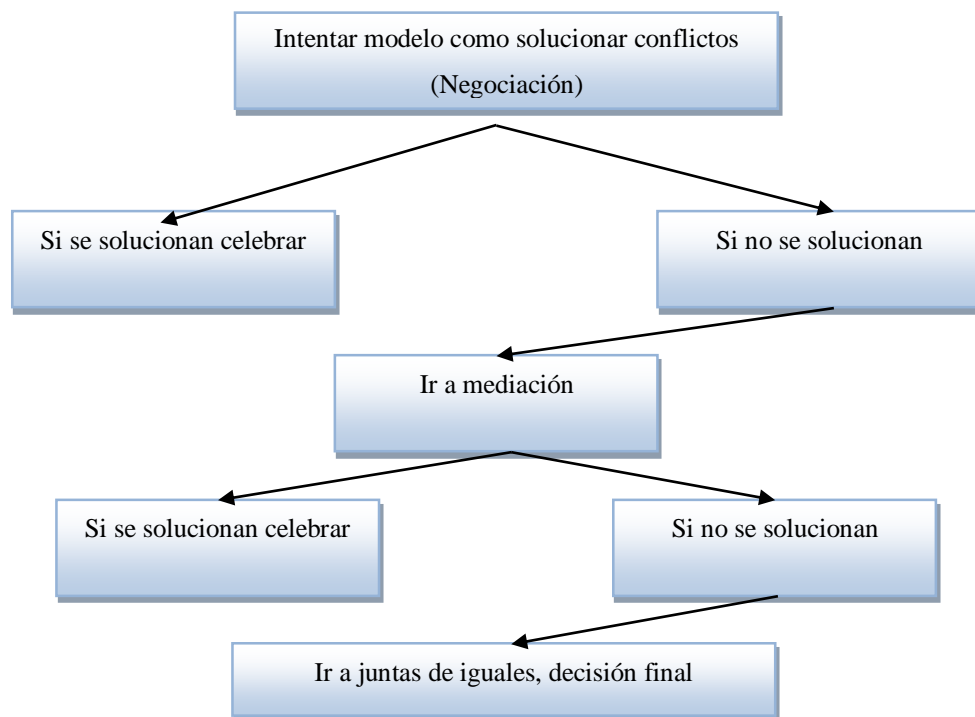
Intentar modelo como solucionar conflictos

(Negociación)

Si se solucionan celebrar

Si no se solucionan

Ir a mediación

Si se solucionan celebrar

Si no se solucionan

Ir a juntas de iguales, decisión final